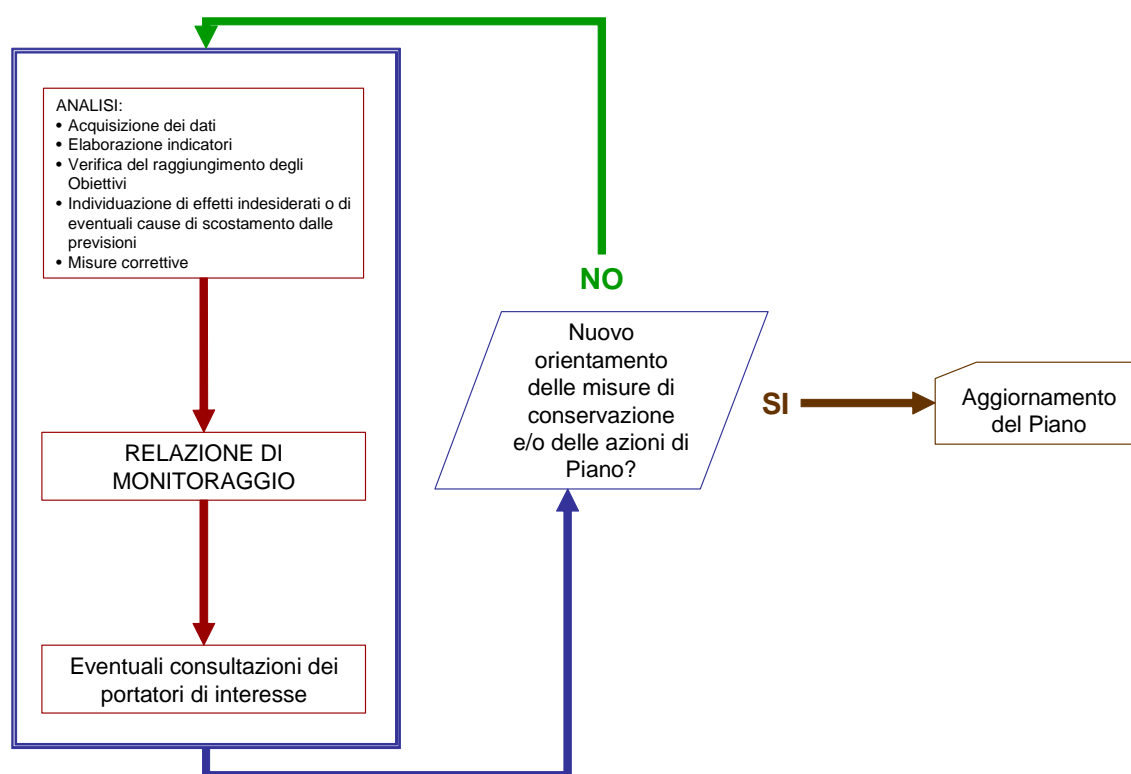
ANALISI:
• Acquisizione dei dati
• Elaborazione indicatori
• Verifica del raggiungimento degli Obiettivi
• Individuazione di effetti indesiderati o di eventuali cause di scostamento dalle previsioni
• Misure correttive

RELAZIONE DI MONITORAGGIO

Eventuali consultazioni dei portatori di interesse

NO

Nuovo orientamento delle misure di conservazione e/o delle azioni di Piano?

SI

Aggiornamento del Piano